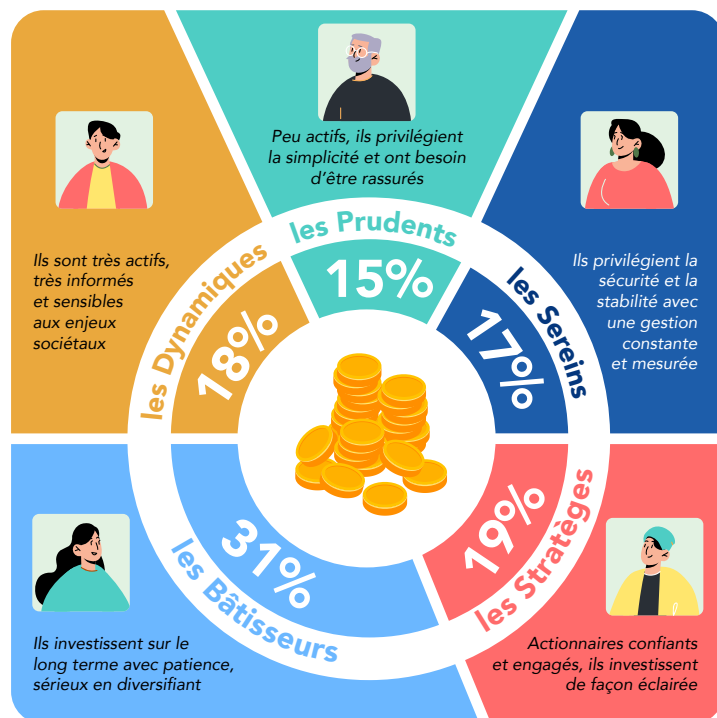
Peu actifs, ils privilégient la simplicité et ont besoin d'être rassurés

les Prudents

15%

Ils sont très actifs, très informés et sensibles aux enjeux sociétaux

les Dynamiques

18%

Ils privilégient la sécurité et la stabilité avec une gestion constante et mesurée

les Sereins

17%

31%

les Bâtisseurs

Ils investissent sur le long terme avec patience, sérieux en diversifiant

19%

les Stratèges

Actionnaires confiants et engagés, ils investissent de façon éclairée